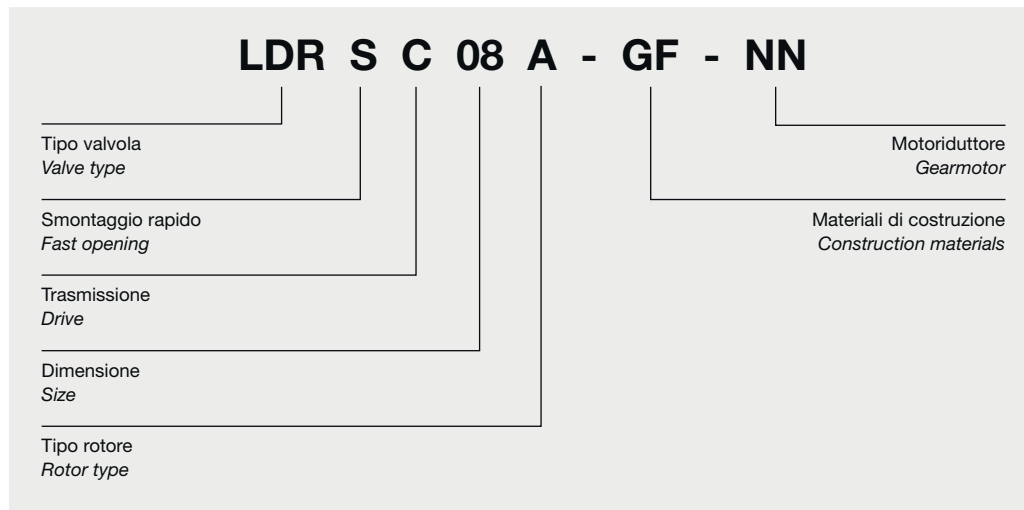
LDR S C 08 A - GF - NN

Tipo valvola
*Valve type*

Smontaggio rapido
*Fast opening*

Trasmissione
*Drive*

Dimensione
*Size*

Tipo rotore
*Rotor type*

Motoriduttore
*Gearmotor*

Materiali di costruzione
*Construction materials*